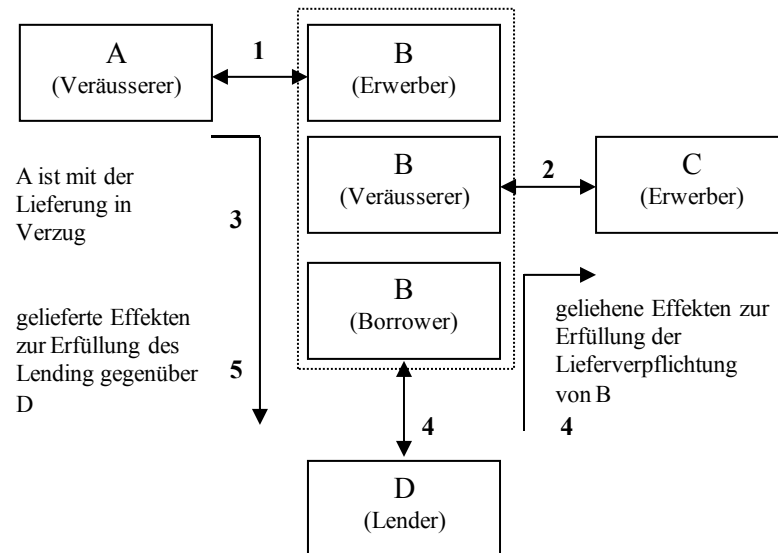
A
(Veräusserer)

1

B
(Erwerber)

B
(Veräusserer)

2

C
(Erwerber)

A ist mit der Lieferung in Verzug

3

B
(Borrower)

gelieferte Effekten zur Erfüllung des Lending gegenüber D

5

geliehene Effekten zur Erfüllung der Lieferverpflichtung von B

4

4

D
(Lender)